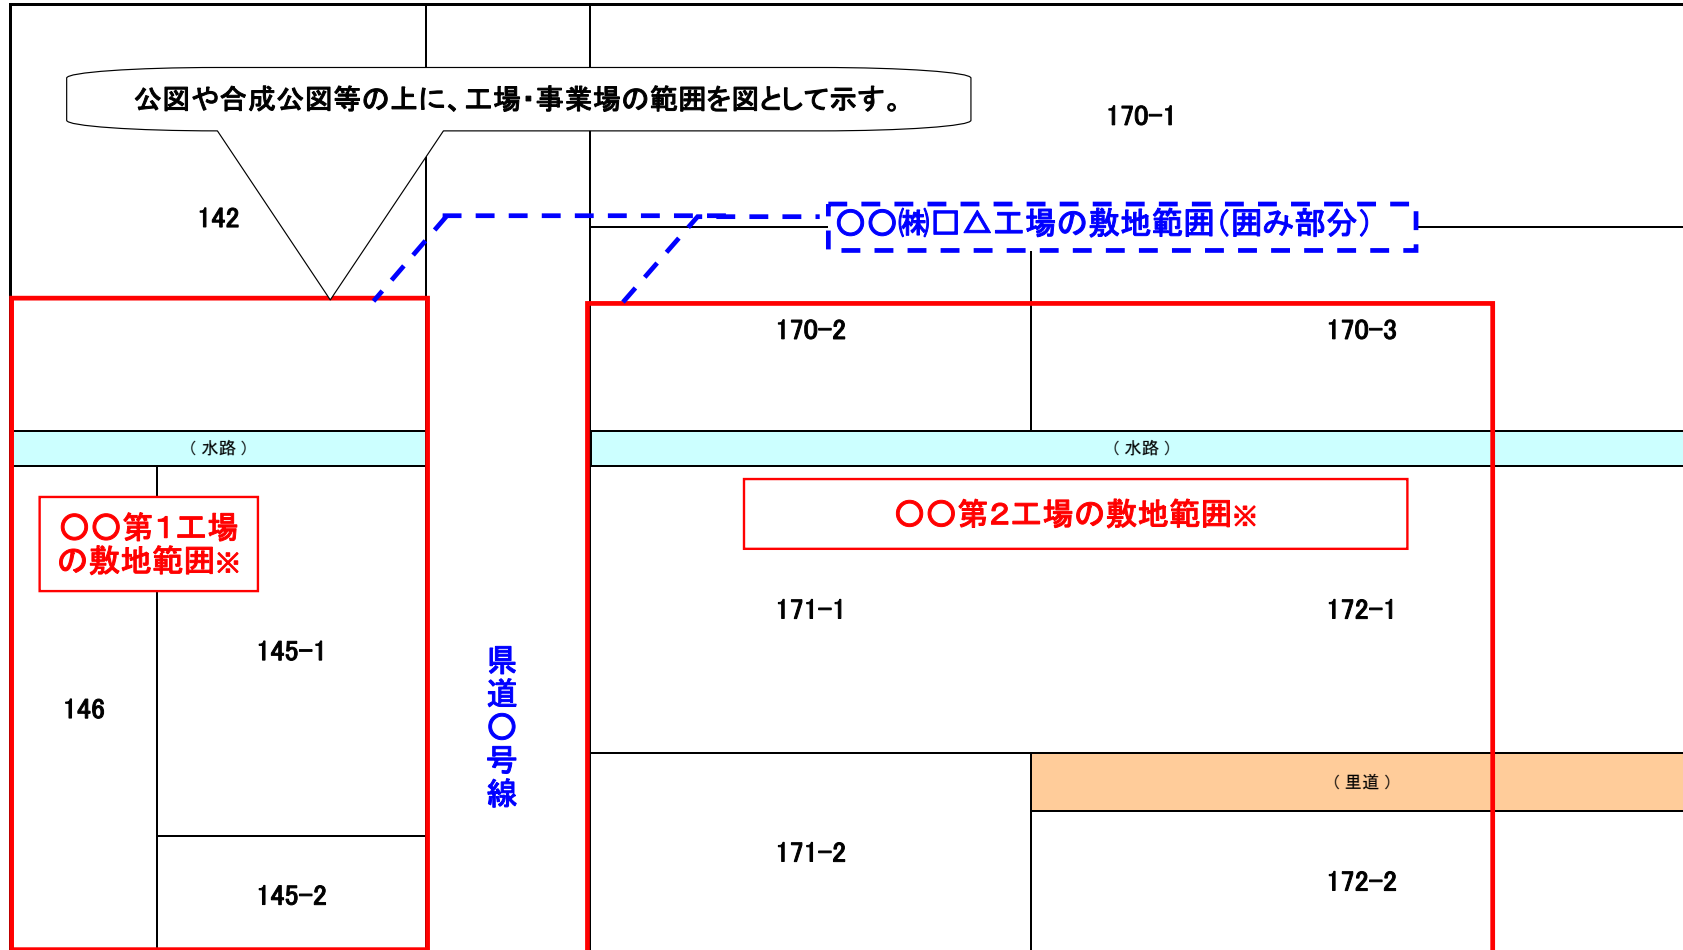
公図や合成公図等の上に、工場・事業場の範囲を図として示す。

170−1

142

〇〇㈱□△工場の敷地範囲（囲み部分）

170−2

170−3

（水路）

（水路）

〇〇第1工場の敷地範囲※

〇〇第2工場の敷地範囲※

171−1

172−1

145−1

146

県道〇号線

（里道）

171−2

172−2

145−2